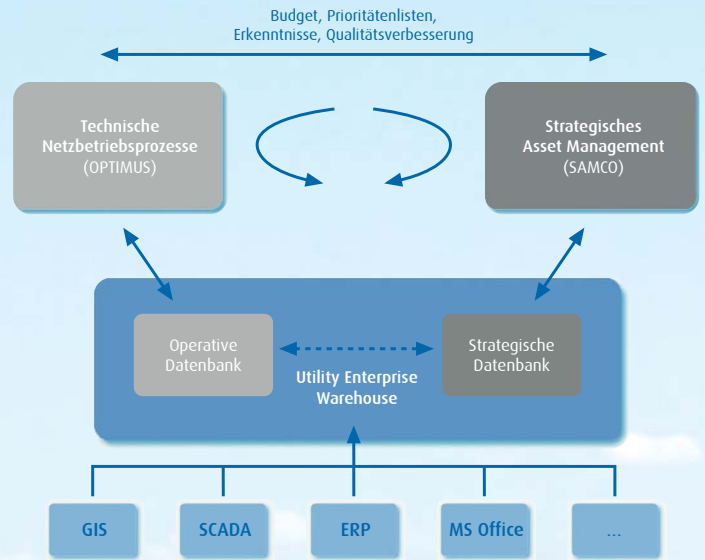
Budget, Prioritätenlisten, Erkenntnisse, Qualitätsverbesserung

Technische Netzbetriebsprozesse (OPTIMUS)

Strategisches Asset Management (SAMCO)

Operative Datenbank

Strategische Datenbank

Utility Enterprise Warehouse

GIS

SCADA

ERP

MS Office

...